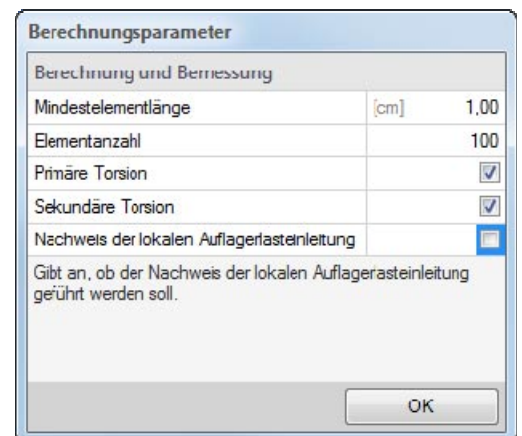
Berechnungsparameter

Berechnung und Bemessung

| Mindestelementlänge | [cm] | 1,00 |
|---|---|---|
| Elementanzahl | | 100 |
| Primäre Torsion | | ☑ |
| Sekundäre Torsion | | ☑ |
| Nachweis der lokalen Auflagerlasteinleitung | | ☐ |

Gibt an, ob der Nachweis der lokalen Auflagerasteinleitung geführt werden soll.

OK